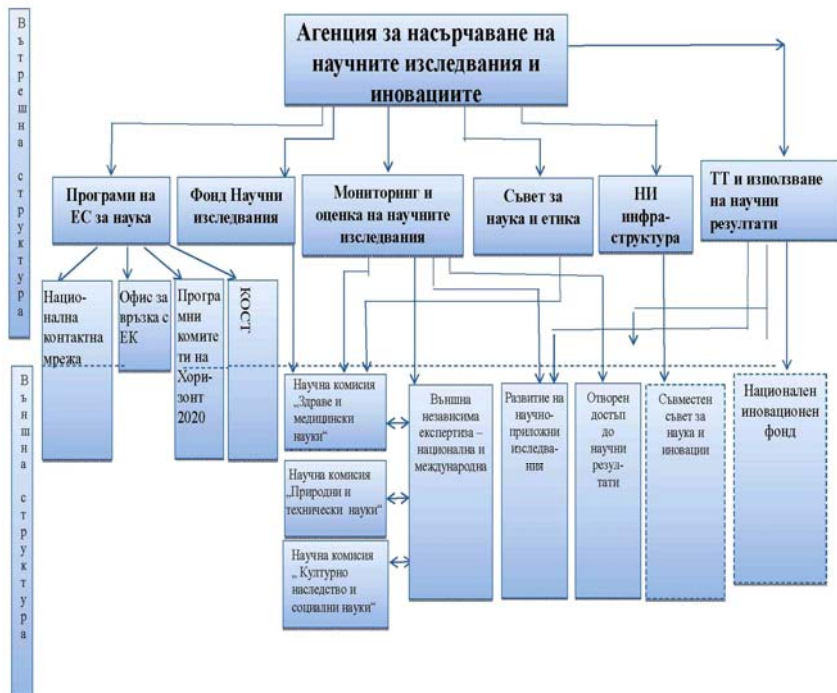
Вътрешна структура

Агенция за насърчаване на научните изследвания и иновациите

Програми на ЕС за наука

Фонд Научни изследвания

Мониторинг и оценка на научните изследвания

Съвет за наука и етика

НИ инфраструктура

ТТ и използване на научни резултати

Национална контактна мрежа

Офис за връзка с ЕК

Програмни комитети на Хоризонт 2020

КОСТ

Външна структура

Научна комисия „Здраве и медицински науки"

Научна комисия „Природни и технически науки"

Научна комисия „Културно наследство и социални науки"

Външна независима експертиза – национална и международна

Развитие на научно-приложни изследвания

Отворен достъп до научни резултати

Съвместен съвет за наука и иновации

Национален иновационен фонд